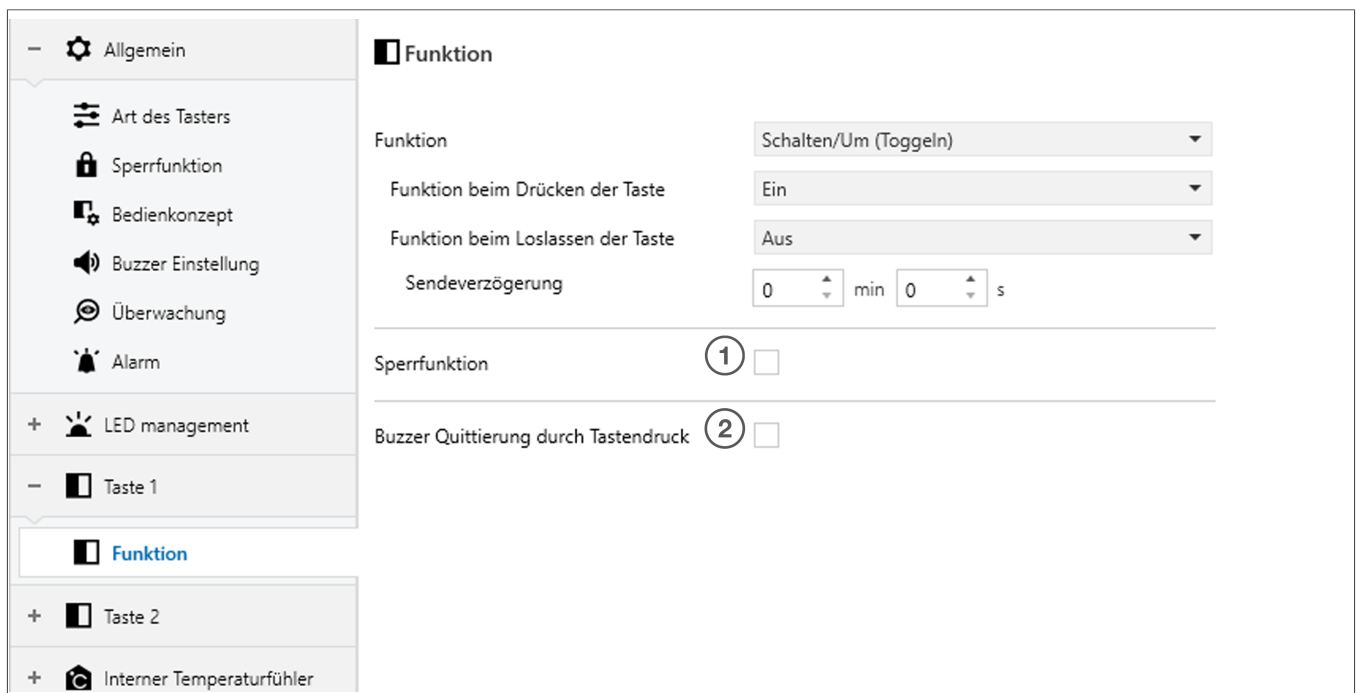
− Allgemein

Art des Tasters

Sperrfunktion

Bedienkonzept

Buzzer Einstellung

Überwachung

Alarm

+ LED management

− Taste 1

Funktion

+ Taste 2

+ Interner Temperaturfühler

Funktion

Funktion | Schalten/Um (Toggeln)

Funktion beim Drücken der Taste | Ein

Funktion beim Loslassen der Taste | Aus

Sendeverzögerung | 0 min 0 s

Sperrfunktion 1

Buzzer Quittierung durch Tastendruck 2